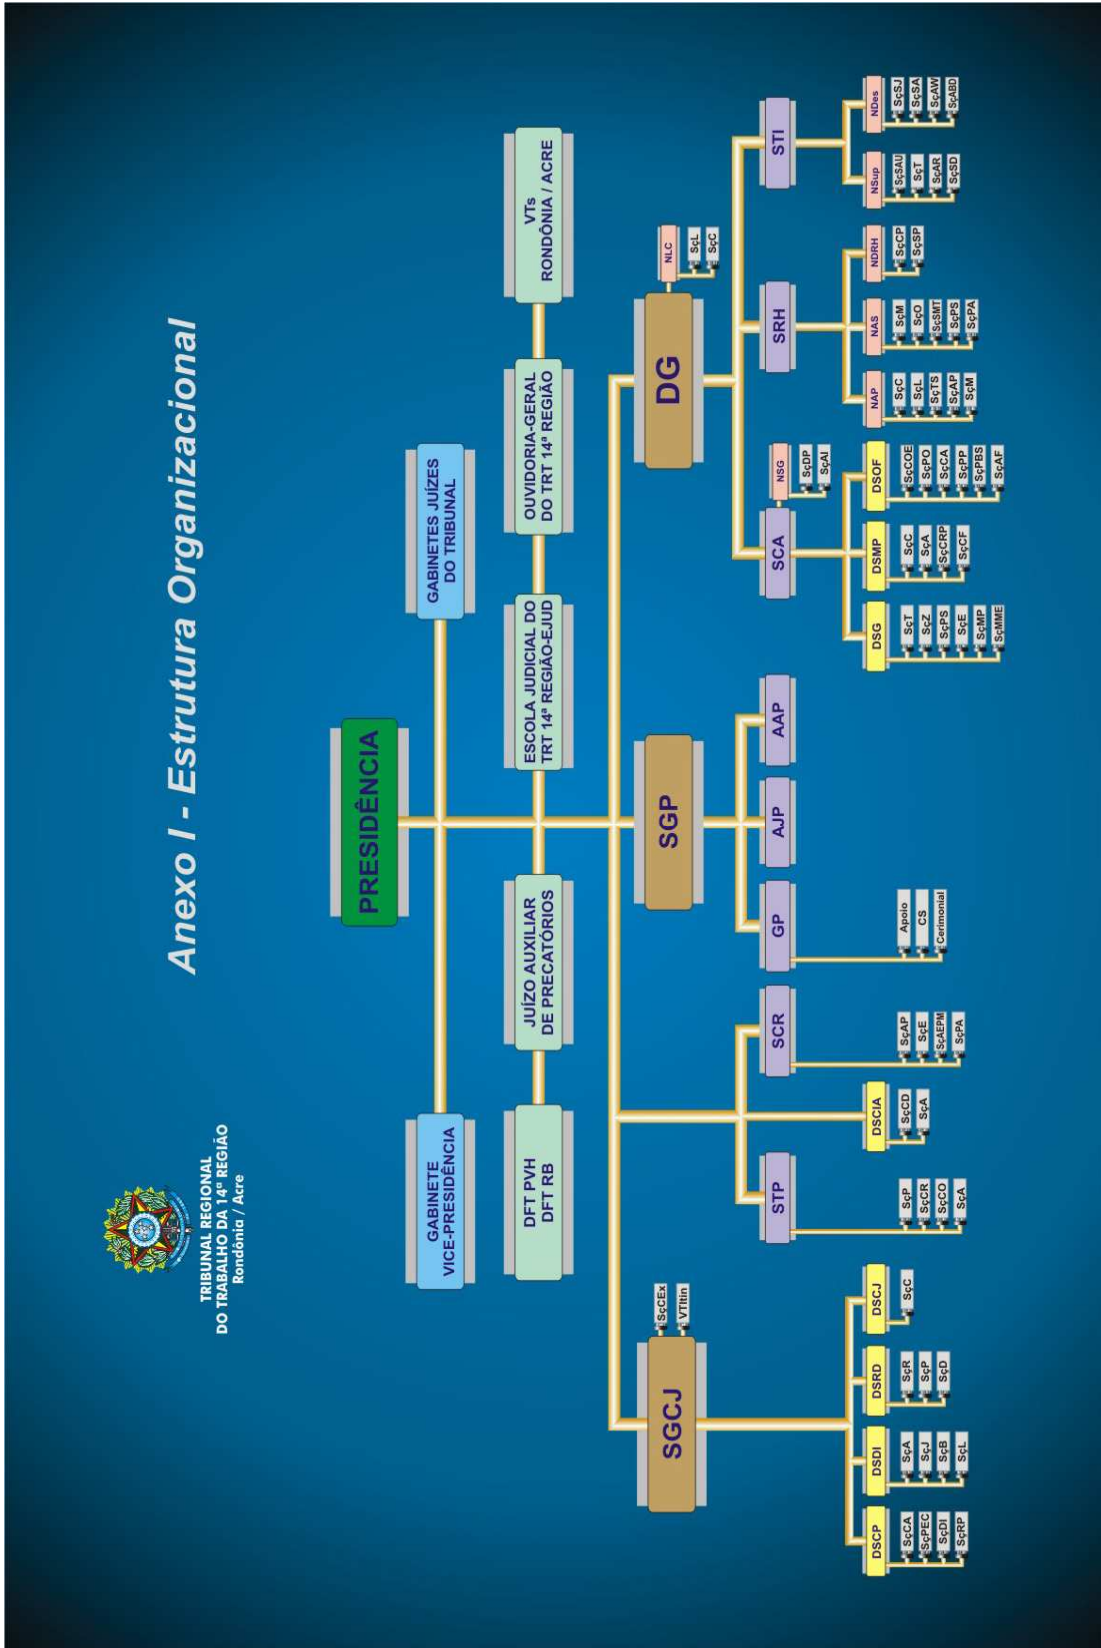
Anexo I - Estrutura Organizacional

TRIBUNAL REGIONAL DO TRABALHO DA 14ª REGIÃO
Rondônia / Acre

PRESIDÊNCIA

GABINETE VICE-PRESIDÊNCIA

GABINETES JUÍZES DO TRIBUNAL

DFT PVH
DFT RB

JUÍZO AUXILIAR DE PRECATÓRIOS

ESCOLA JUDICIAL DO TRT 14ª REGIÃO-EJUD

OUVIDORIA-GERAL DO TRT 14ª REGIÃO

VTs RONDÔNIA / ACRE

SGCJ
SçCEx
VTItin

DSCP
SçCA
SçPEC
SçDI
SçRP

DSDI
SçA
SçJ
SçB
SçL

DSRD
SçR
SçP
SçD

DSCJ
SçC

STP
SçP
SçCR
SçCO
SçA

DSCIA
SçCD
SçA

SCR
SçAP
SçE
SçAEPM
SçPA

SGP

GP
Apoio
CS
Cerimonial

AJP

AAP

DG
NLC
SçL
SçC

SCA
NSG
SçDP
SçAI

DSG
SçT
SçZ
SçPS
SçE
SçMP
SçMME

DSMP
SçC
SçA
SçCRP
SçCF

DSOF
SçCOE
SçPO
SçCA
SçPP
SçPBS
SçAF

SRH

NAP
SçC
SçL
SçTS
SçAP
SçM

NAS
SçM
SçO
SçSMT
SçPS
SçPA

NDRH
SçCP
SçSP

STI

NSup
SçSAU
SçT
SçAR
SçSD

NDes
SçSJ
SçSA
SçAW
SçABD